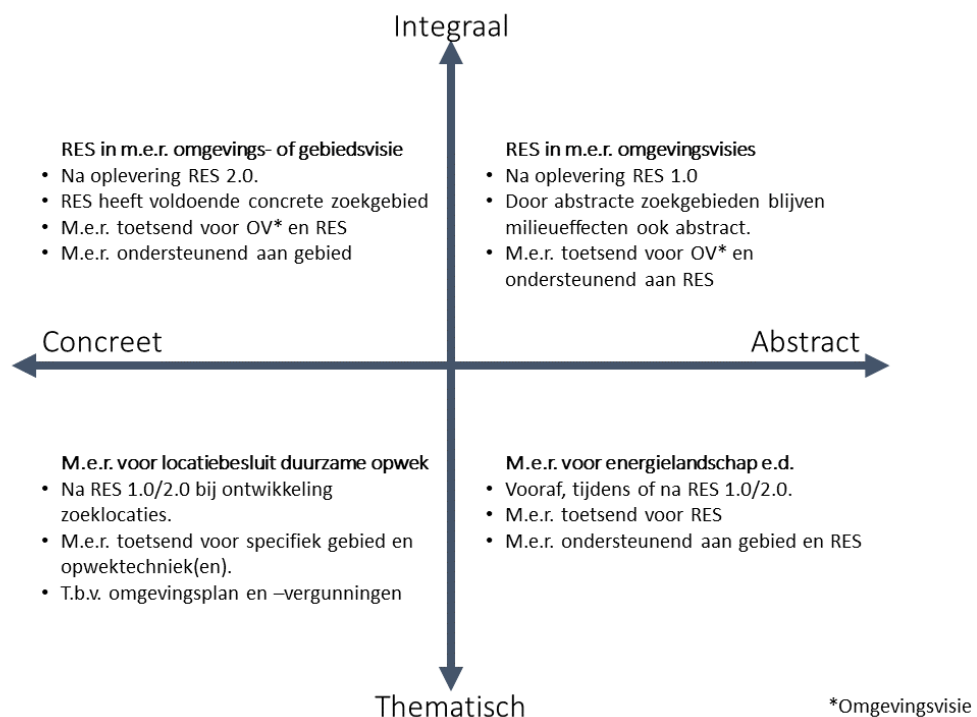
Integraal

**RES in m.e.r. omgevings- of gebiedsvisie**
- Na oplevering RES 2.0.
- RES heeft voldoende concrete zoekgebied
- M.e.r. toetsend voor OV* en RES
- M.e.r. ondersteunend aan gebied

**RES in m.e.r. omgevingsvisies**
- Na oplevering RES 1.0
- Door abstracte zoekgebieden blijven milieueffecten ook abstract.
- M.e.r. toetsend voor OV* en ondersteunend aan RES

Concreet

Abstract

**M.e.r. voor locatiebesluit duurzame opwek**
- Na RES 1.0/2.0 bij ontwikkeling zoeklocaties.
- M.e.r. toetsend voor specifiek gebied en opwektechniek(en).
- T.b.v. omgevingsplan en –vergunningen

**M.e.r. voor energielandschap e.d.**
- Vooraf, tijdens of na RES 1.0/2.0.
- M.e.r. toetsend voor RES
- M.e.r. ondersteunend aan gebied en RES

Thematisch

*Omgevingsvisie